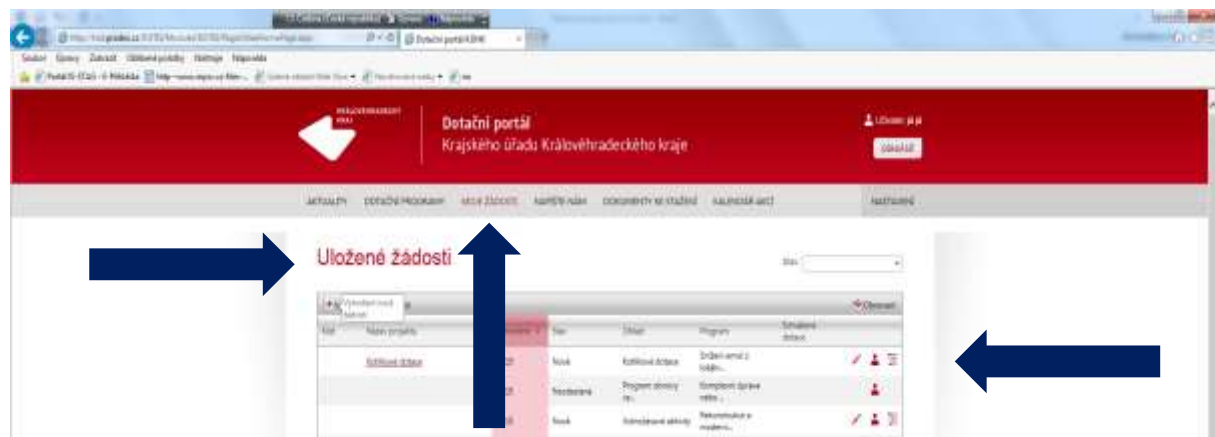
Dotační portál
Krajského úřadu Královéhradeckého kraje

Uživatel: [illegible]
ODHLÁSIT

AKTUALITY DOTAČNÍ PROGRAMY MOJE ŽÁDOSTI NAPIŠTE NÁM DOKUMENTY KE STAŽENÍ KALENDÁŘ AKCÍ NASTAVENÍ

Uložené žádosti

Stav

Vytvoření nové žádosti

Obnovit

| Kód | Název projektu | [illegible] | Stav | Oblast | Program | Schválená dotace |
|---|---|---|---|---|---|---|
| | Kotlíkové dotace | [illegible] | Nová | Kotlíkové dotace | Držení annat z hodin... | |
| | | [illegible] | Nezdařená | Program obnovy re... | Komplexní úprava veřej... | |
| | | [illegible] | Nová | Volnočasové aktivity | Rekonstrukce a moderní... | |